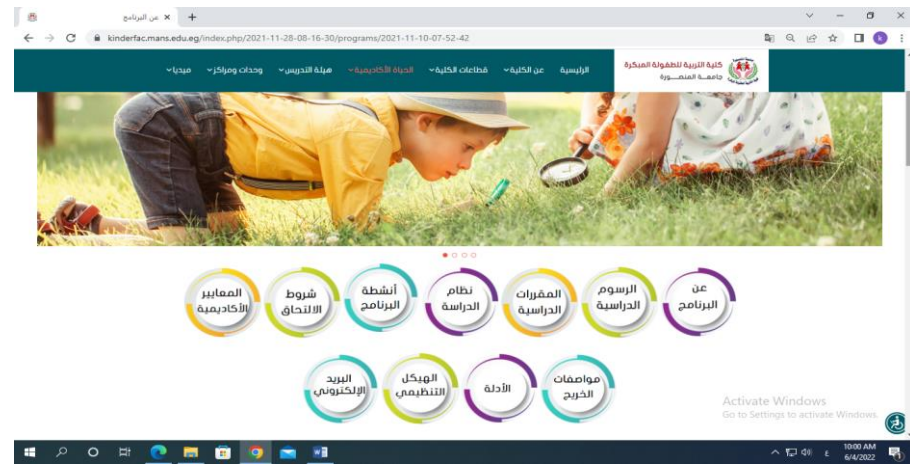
عن البرنامج ×
kinderfac.mans.edu.eg/index.php/2021-11-28-08-16-30/programs/2021-11-10-07-52-42

كلية التربية للطفولة المبكرة
جامعة المنصورة

الرئيسية
عن الكلية
قطاعات الكلية
الحياة الأكاديمية
هيئة التدريس
وحدات ومراكز
ميديا

عن البرنامج
الرسوم الدراسية
المقررات الدراسية
نظام الدراسة
أنشطة البرنامج
شروط الالتحاق
المعايير الأكاديمية

مواصفات الخريج
الأدلة
الهيكل التنظيمي
البريد الإلكتروني

Activate Windows
Go to Settings to activate Windows.

10:00 AM
6/4/2022